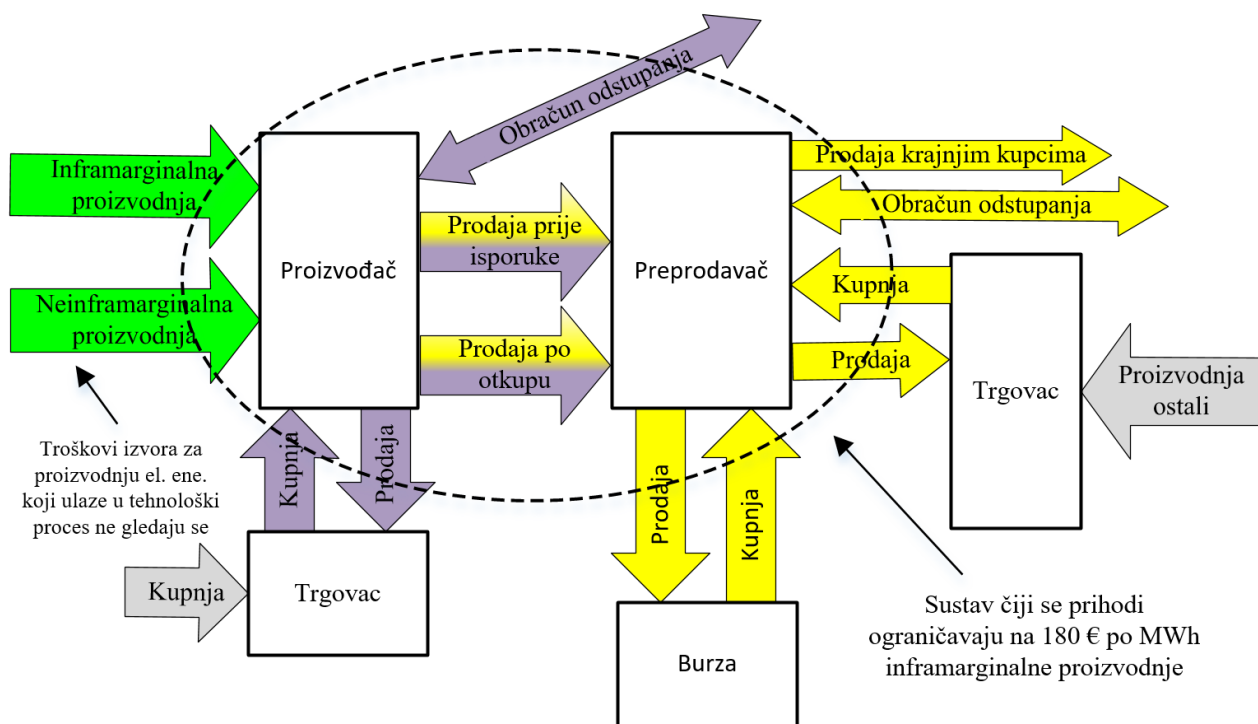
Obračun odstupanja

Inframarginalna proizvodnja

Neinframarginalna proizvodnja

Proizvođač

Prodaja prije isporuke

Prodaja po otkupu

Preprodavač

Prodaja krajnjim kupcima

Obračun odstupanja

Kupnja

Prodaja

Trgovac

Proizvodnja ostali

Troškovi izvora za proizvodnju el. ene. koji ulaze u tehnološki proces ne gledaju se

Kupnja

Prodaja

Kupnja

Trgovac

Prodaja

Kupnja

Burza

Sustav čiji se prihodi ograničavaju na 180 € po MWh inframarginalne proizvodnje